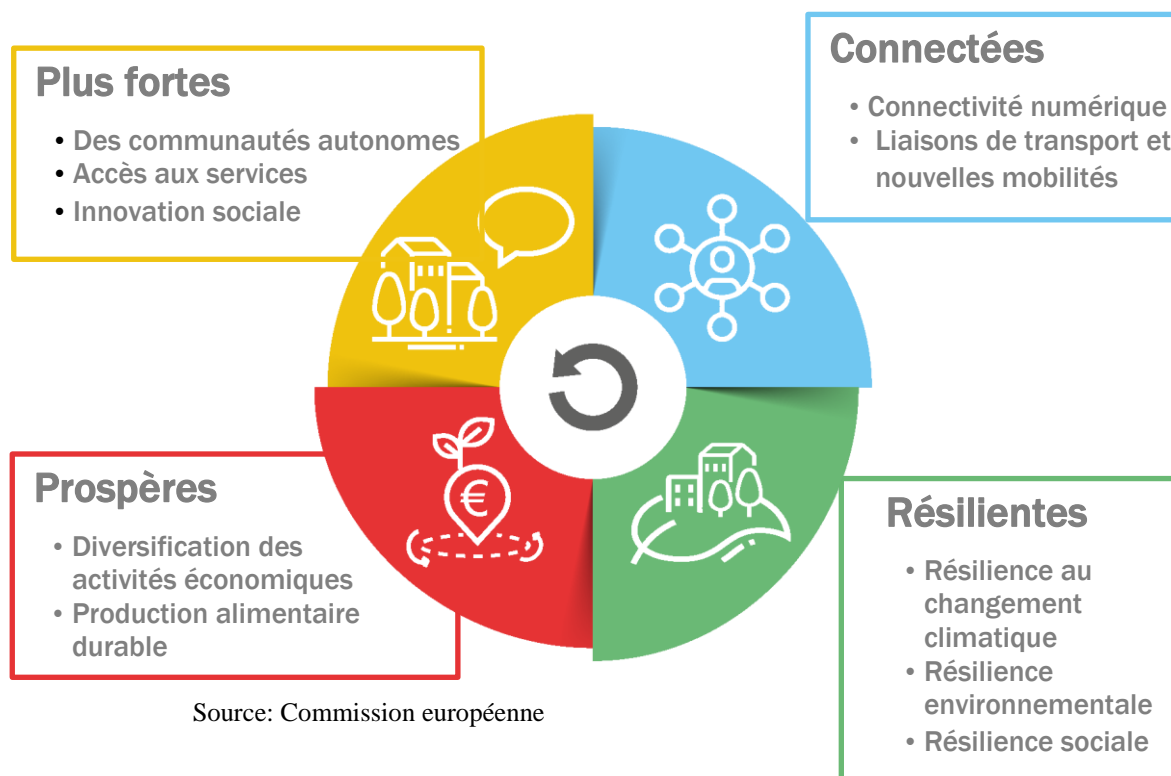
Plus fortes

• Des communautés autonomes
• Accès aux services
• Innovation sociale

Connectées

• Connectivité numérique
• Liaisons de transport et nouvelles mobilités

Prospères

• Diversification des activités économiques
• Production alimentaire durable

€

Résilientes

• Résilience au changement climatique
• Résilience environnementale
• Résilience sociale

Source: Commission européenne